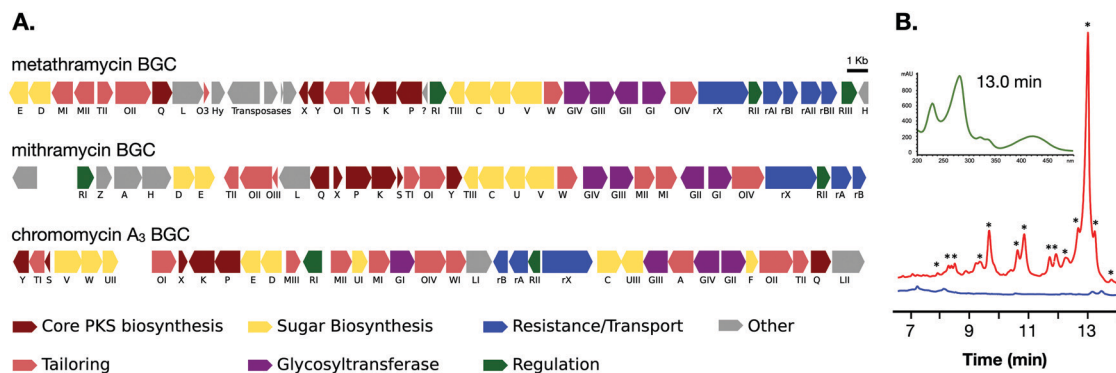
A.

metathramycin BGC

1 Kb

E D MI MII TII OII Q L O3 Hy Transposases X Y OI TI S K P ? RI TIII C U V W GIV GIII GII GI OIV rX RII rAI rBI rAII rBII RIII H

mithramycin BGC

RI Z A H D E TII OII OIII L Q X P K S TI OI Y TIII C U V W GIV GIII MII MI GII GI OIV rX RII rA rB

chromomycin A$_3$ BGC

Y TI S V W UII OI X K P E D MIII RI MII UI MI GI OIV WI LI rB rA RII rX C UIII GIII A GIV GII F OII TII Q LII

Core PKS biosynthesis
Sugar Biosynthesis
Resistance/Transport
Other
Tailoring
Glycosyltransferase
Regulation

B.

mAU
800
600
400
200
0
200 250 300 350 400 450 nm

13.0 min

* ** * * * * ** * * * * *

7 8 9 10 11 12 13

Time (min)